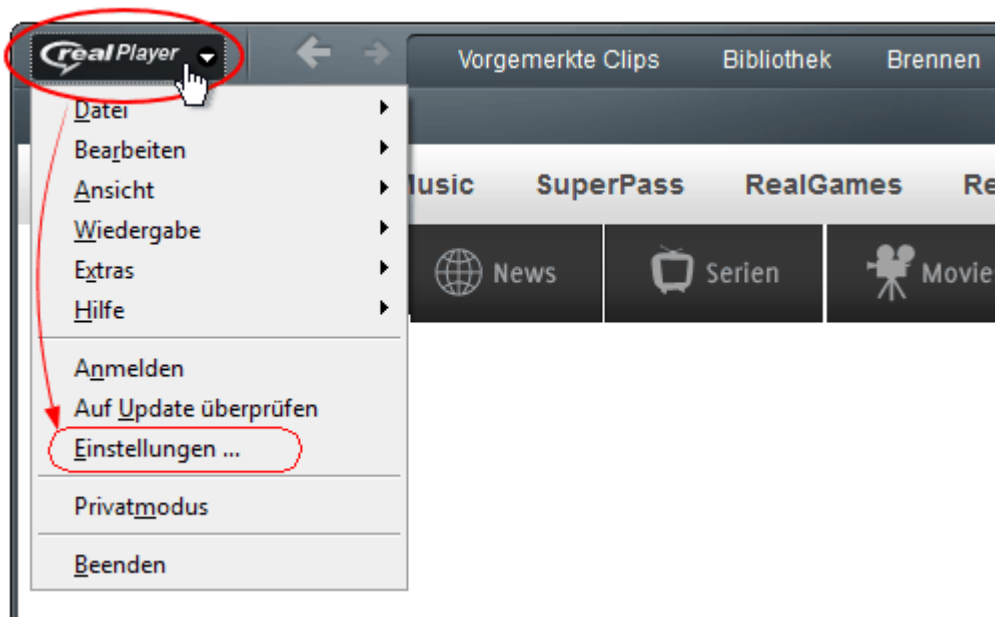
realPlayer

Vorgemerkte Clips Bibliothek Brennen

Datei
Bearbeiten
Ansicht
Wiedergabe
Extras
Hilfe

Anmelden
Auf Update überprüfen
Einstellungen ...

Privatmodus

Beenden

lusic SuperPass RealGames Re

News Serien Movie